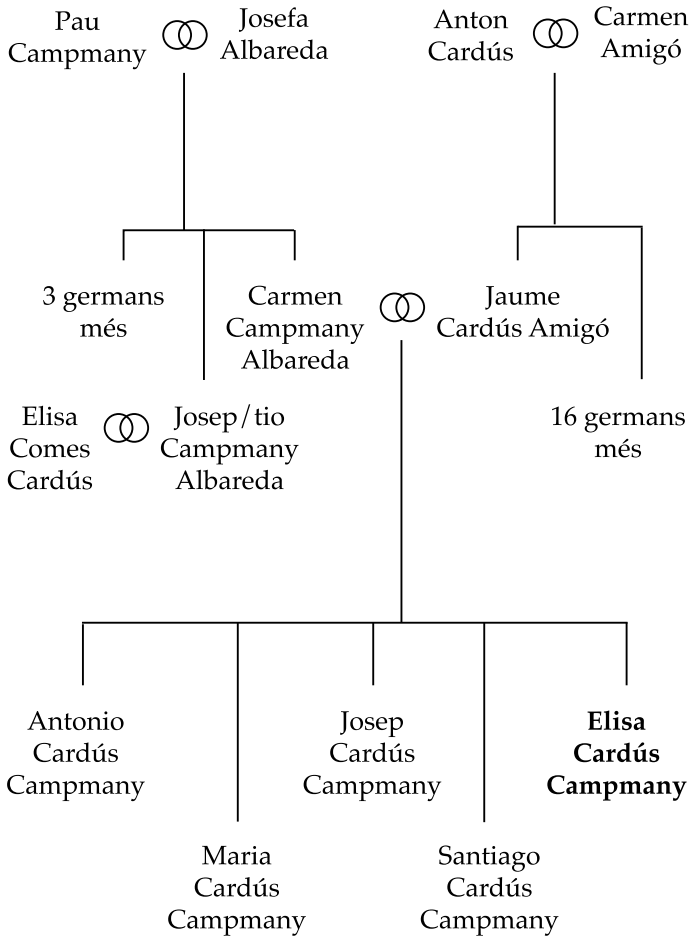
Pau Campmany

Josefa Albareda

Anton Cardús

Carmen Amigó

3 germans més

Carmen Campmany Albareda

Jaume Cardús Amigó

Elisa Comes Cardús

Josep/tio Campmany Albareda

16 germans més

Antonio Cardús Campmany

Maria Cardús Campmany

Josep Cardús Campmany

Santiago Cardús Campmany

**Elisa Cardús Campmany**